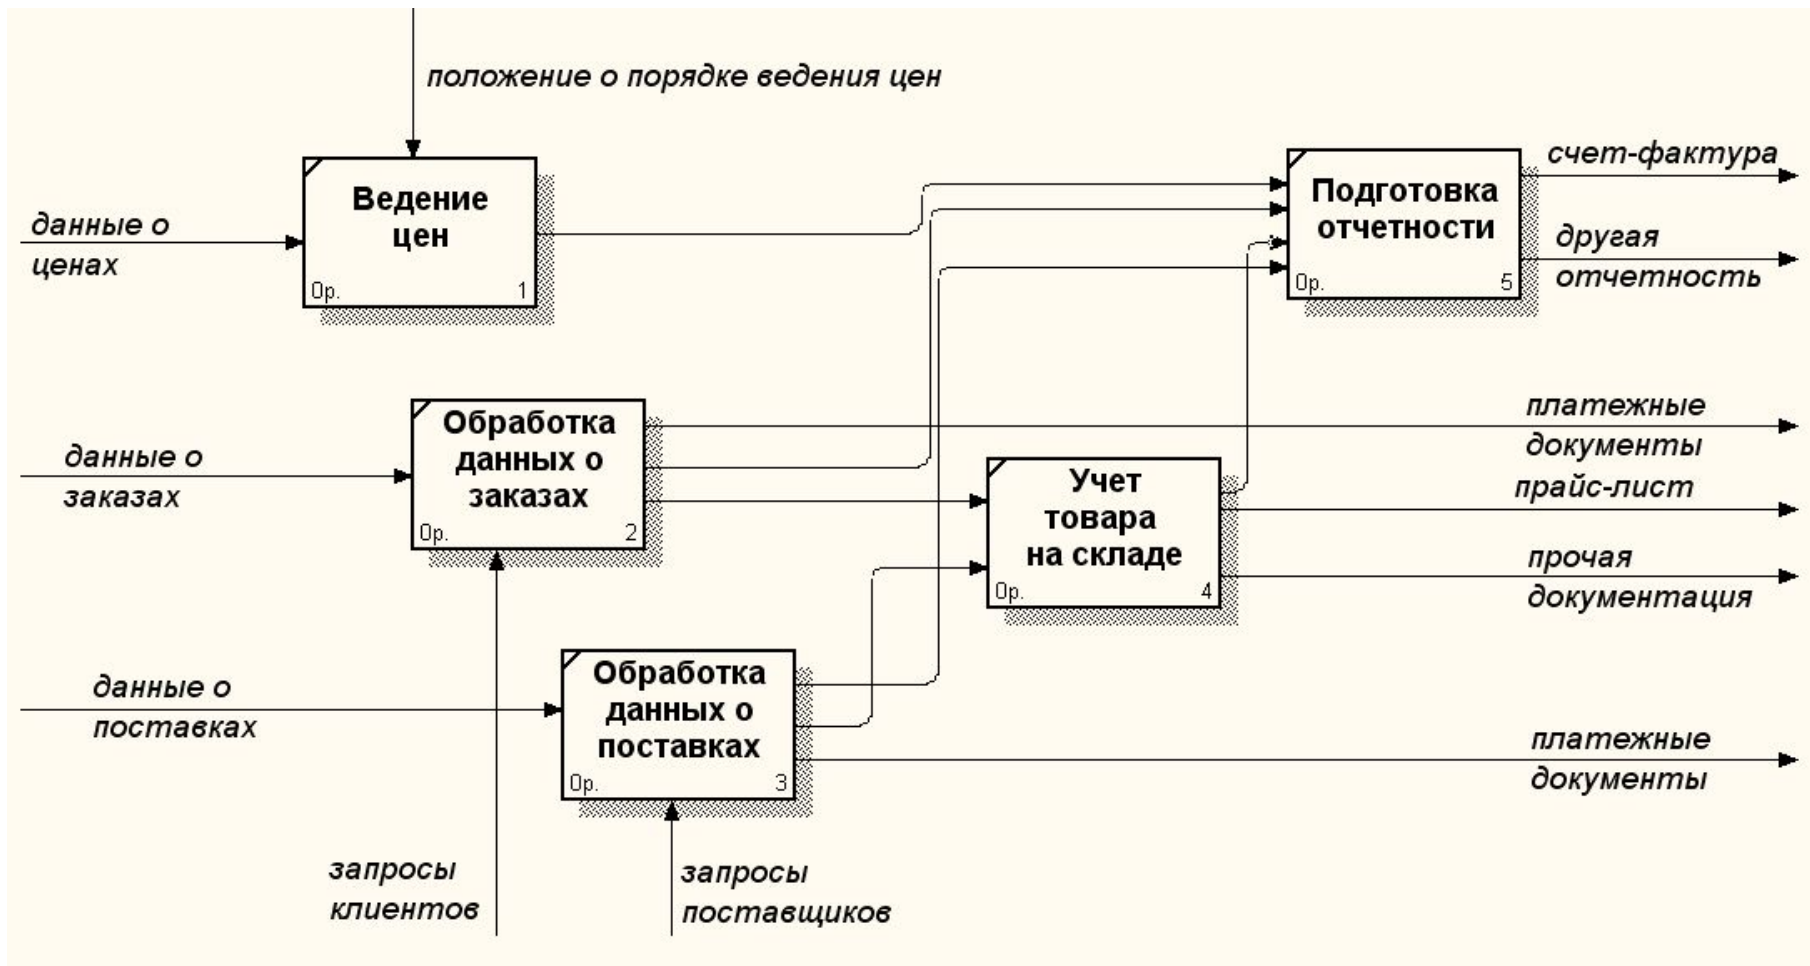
положение о порядке ведения цен

данные о ценах

Ведение цен
Op. 1

Подготовка отчетности
Op. 5

счет-фактура

другая отчетность

данные о заказах

Обработка данных о заказах
Op. 2

платежные документы

Учет товара на складе
Op. 4

прайс-лист

прочая документация

данные о поставках

Обработка данных о поставках
Op. 3

платежные документы

запросы клиентов

запросы поставщиков